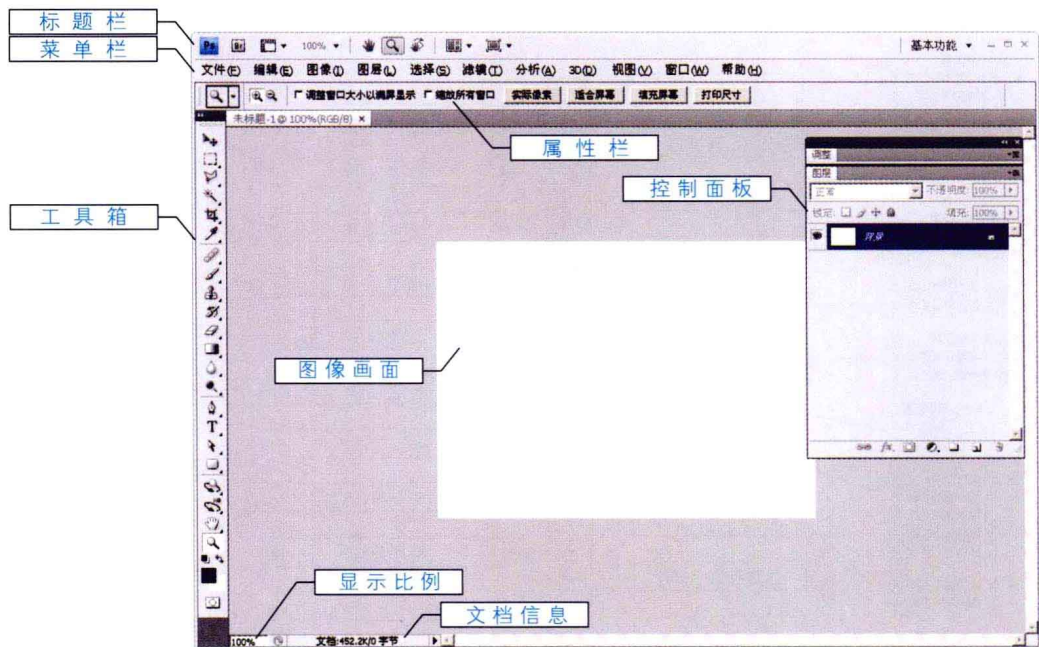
标题栏

菜单栏

Ps Br 100% 基本功能

文件(F) 编辑(E) 图像(I) 图层(L) 选择(S) 滤镜(T) 分析(A) 3D(D) 视图(V) 窗口(W) 帮助(H)

调整窗口大小以满屏显示 缩放所有窗口 实际像素 适合屏幕 填充屏幕 打印尺寸

未标题-1 @ 100%(RGB/8)

属性栏

调整

图层

控制面板

正常 不透明度: 100%

锁定: 填充: 100%

背景

工具箱

图像画面

显示比例

文档信息

100% 文档:452.2K/0 字节